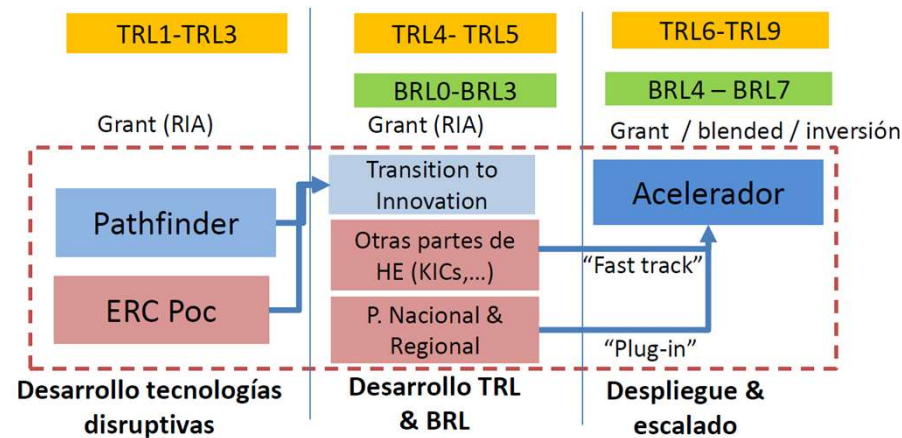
TRL1-TRL3

Grant (RIA)

Pathfinder

ERC Poc

Desarrollo tecnologías disruptivas

TRL4- TRL5

BRL0-BRL3

Grant (RIA)

Transition to Innovation

Otras partes de HE (KICs,...)

P. Nacional & Regional

Desarrollo TRL & BRL

TRL6-TRL9

BRL4 – BRL7

Grant / blended / inversión

Acelerador

"Fast track"

"Plug-in"

Despliegue & escalado